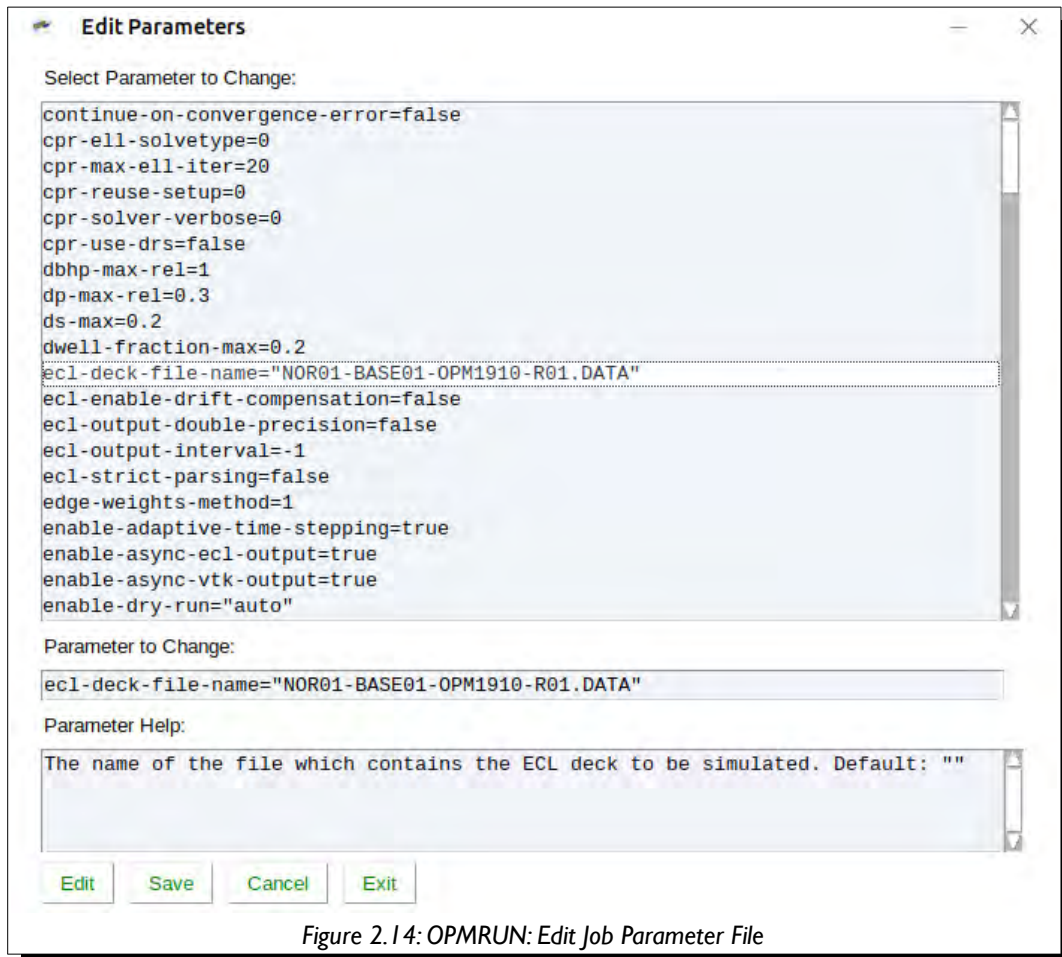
Edit Parameters

Select Parameter to Change:

continue-on-convergence-error=false
cpr-ell-solvetype=0
cpr-max-ell-iter=20
cpr-reuse-setup=0
cpr-solver-verbose=0
cpr-use-drs=false
dbhp-max-rel=1
dp-max-rel=0.3
ds-max=0.2
dwell-fraction-max=0.2
ecl-deck-file-name="NOR01-BASE01-OPM1910-R01.DATA"
ecl-enable-drift-compensation=false
ecl-output-double-precision=false
ecl-output-interval=-1
ecl-strict-parsing=false
edge-weights-method=1
enable-adaptive-time-stepping=true
enable-async-ecl-output=true
enable-async-vtk-output=true
enable-dry-run="auto"

Parameter to Change:

ecl-deck-file-name="NOR01-BASE01-OPM1910-R01.DATA"

Parameter Help:

The name of the file which contains the ECL deck to be simulated. Default: ""

Edit Save Cancel Exit

Figure 2.14: OPMRUN: Edit Job Parameter File